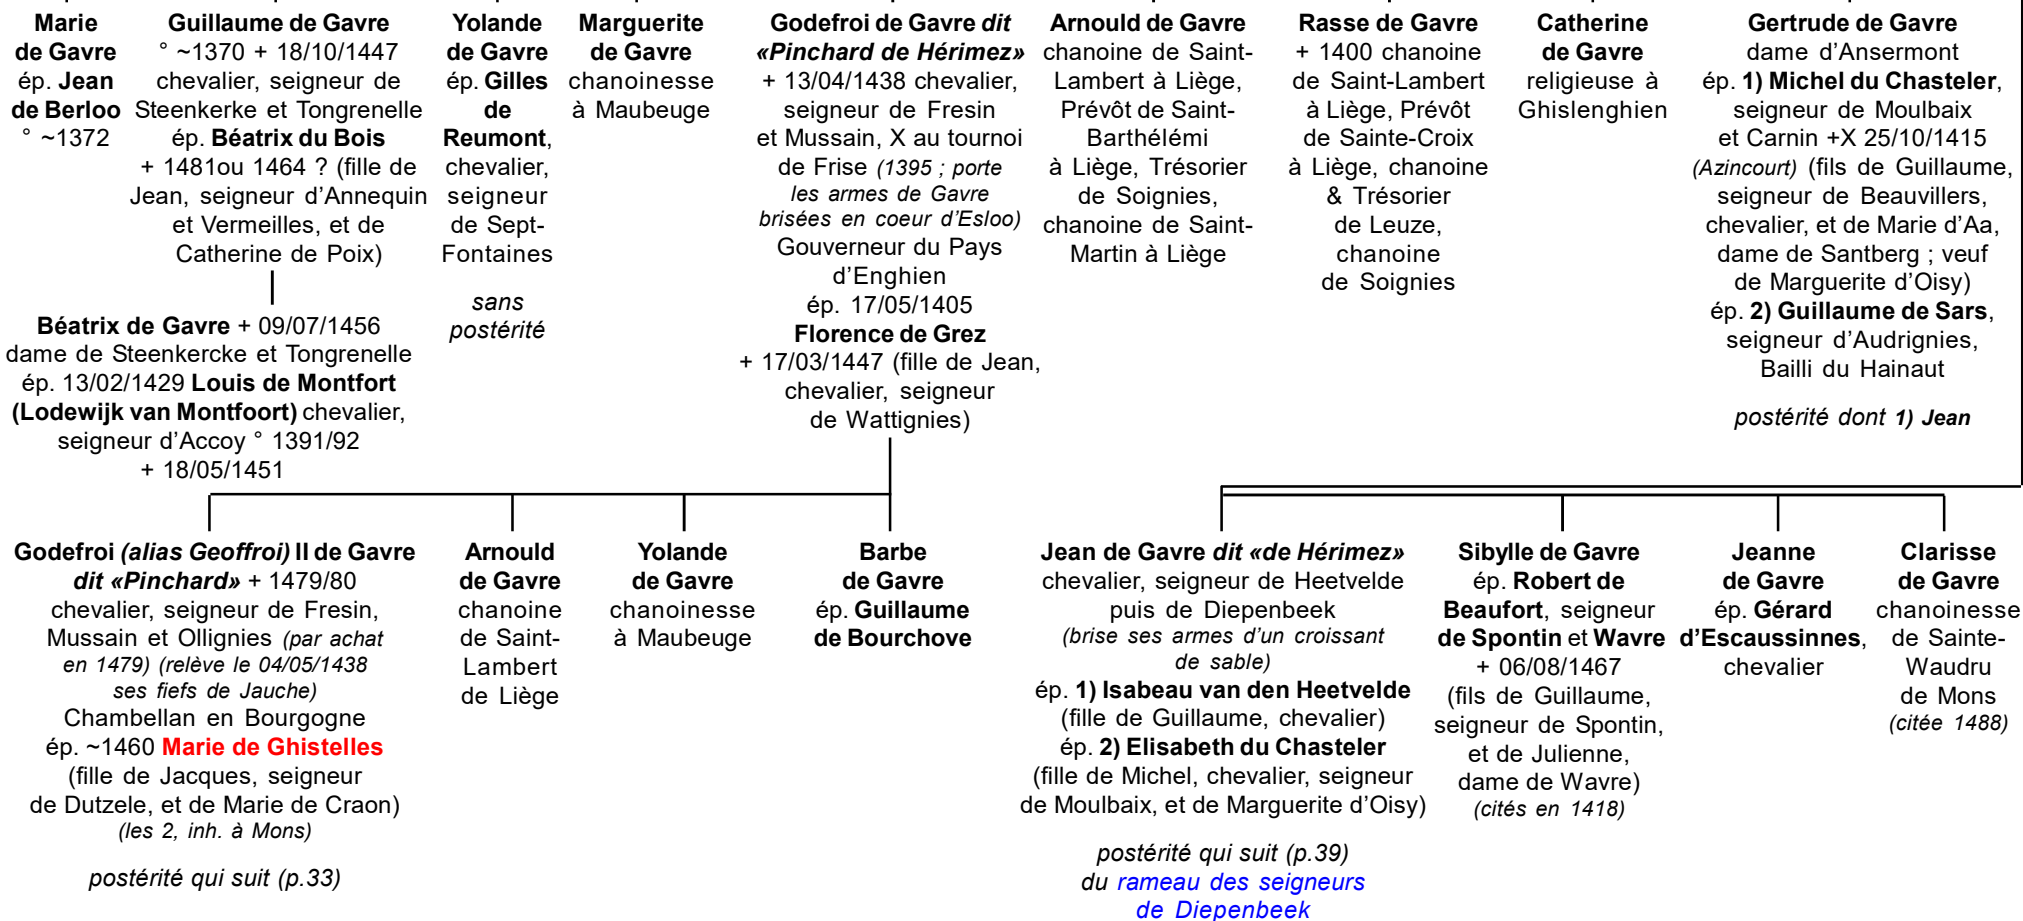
Marie de Gavre ép. Jean de Berloo ° ~1372

Guillaume de Gavre ° ~1370 + 18/10/1447 chevalier, seigneur de Steenkerke et Tongrenelle ép. Béatrix du Bois + 1481ou 1464 ? (fille de Jean, seigneur d'Annequin et Vermeilles, et de Catherine de Poix)

Béatrix de Gavre + 09/07/1456 dame de Steenkercke et Tongrenelle ép. 13/02/1429 Louis de Montfort (Lodewijk van Montfoort) chevalier, seigneur d'Accoy ° 1391/92 + 18/05/1451

Yolande de Gavre ép. Gilles de Reumont, chevalier, seigneur de Sept-Fontaines

sans postérité

Marguerite de Gavre chanoinesse à Maubeuge

Godefroi de Gavre dit «Pinchard de Hérimez» + 13/04/1438 chevalier, seigneur de Fresin et Mussain, X au tournoi de Frise (1395 ; porte les armes de Gavre brisées en coeur d'Esloo) Gouverneur du Pays d'Enghien ép. 17/05/1405 Florence de Grez + 17/03/1447 (fille de Jean, chevalier, seigneur de Wattignies)

Arnould de Gavre chanoine de Saint-Lambert à Liège, Prévôt de Saint-Barthélémi à Liège, Trésorier de Soignies, chanoine de Saint-Martin à Liège

Rasse de Gavre + 1400 chanoine de Saint-Lambert à Liège, Prévôt de Sainte-Croix à Liège, chanoine & Trésorier de Leuze, chanoine de Soignies

Catherine de Gavre religieuse à Ghislenghien

Gertrude de Gavre dame d'Ansermont ép. 1) Michel du Chasteler, seigneur de Moulbaix et Carnin +X 25/10/1415 (Azincourt) (fils de Guillaume, seigneur de Beauvillers, chevalier, et de Marie d'Aa, dame de Santberg ; veuf de Marguerite d'Oisy) ép. 2) Guillaume de Sars, seigneur d'Audrignies, Bailli du Hainaut

postérité dont 1) Jean

Godefroi (alias Geoffroi) II de Gavre dit «Pinchard» + 1479/80 chevalier, seigneur de Fresin, Mussain et Ollignies (par achat en 1479) (relève le 04/05/1438 ses fiefs de Jauche) Chambellan en Bourgogne ép. ~1460 Marie de Ghistelles (fille de Jacques, seigneur de Dutzele, et de Marie de Craon) (les 2, inh. à Mons)

postérité qui suit (p.33)

Arnould de Gavre chanoine de Saint-Lambert de Liège

Yolande de Gavre chanoinesse à Maubeuge

Barbe de Gavre ép. Guillaume de Bourchove

Jean de Gavre dit «de Hérimez» chevalier, seigneur de Heetvelde puis de Diepenbeek (brise ses armes d'un croissant de sable) ép. 1) Isabeau van den Heetvelde (fille de Guillaume, chevalier) ép. 2) Elisabeth du Chasteler (fille de Michel, chevalier, seigneur de Moulbaix, et de Marguerite d'Oisy)

postérité qui suit (p.39) du rameau des seigneurs de Diepenbeek

Sibylle de Gavre ép. Robert de Beaufort, seigneur de Spontin et Wavre + 06/08/1467 (fils de Guillaume, seigneur de Spontin, et de Julienne, dame de Wavre) (cités en 1418)

Jeanne de Gavre ép. Gérard d'Escaussinnes, chevalier

Clarisse de Gavre chanoinesse de Sainte-Waudru de Mons (citée 1488)